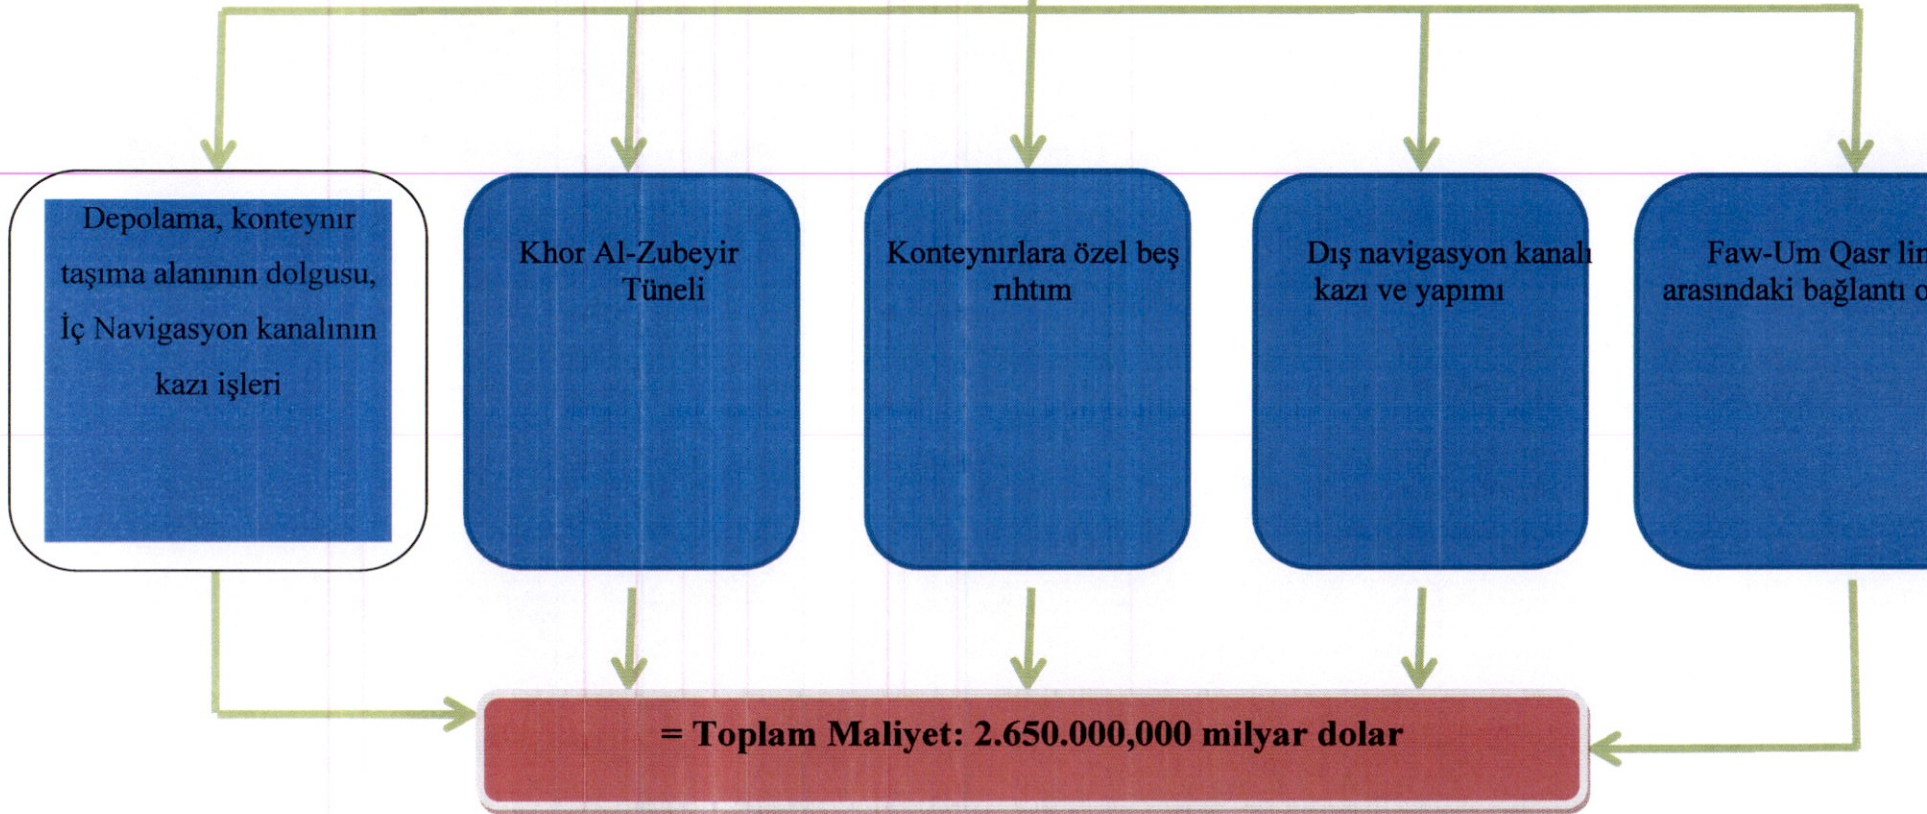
Depolama, konteynır taşıma alanının dolgusu, İç Navigasyon kanalının kazı işleri

Khor Al-Zubeyir Tüneli

Konteynırlara özel beş rıhtım

Dış navigasyon kanalı kazı ve yapımı

Faw-Um Qasr li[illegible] arasındaki bağlantı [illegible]

= Toplam Maliyet: 2.650.000,000 milyar dolar